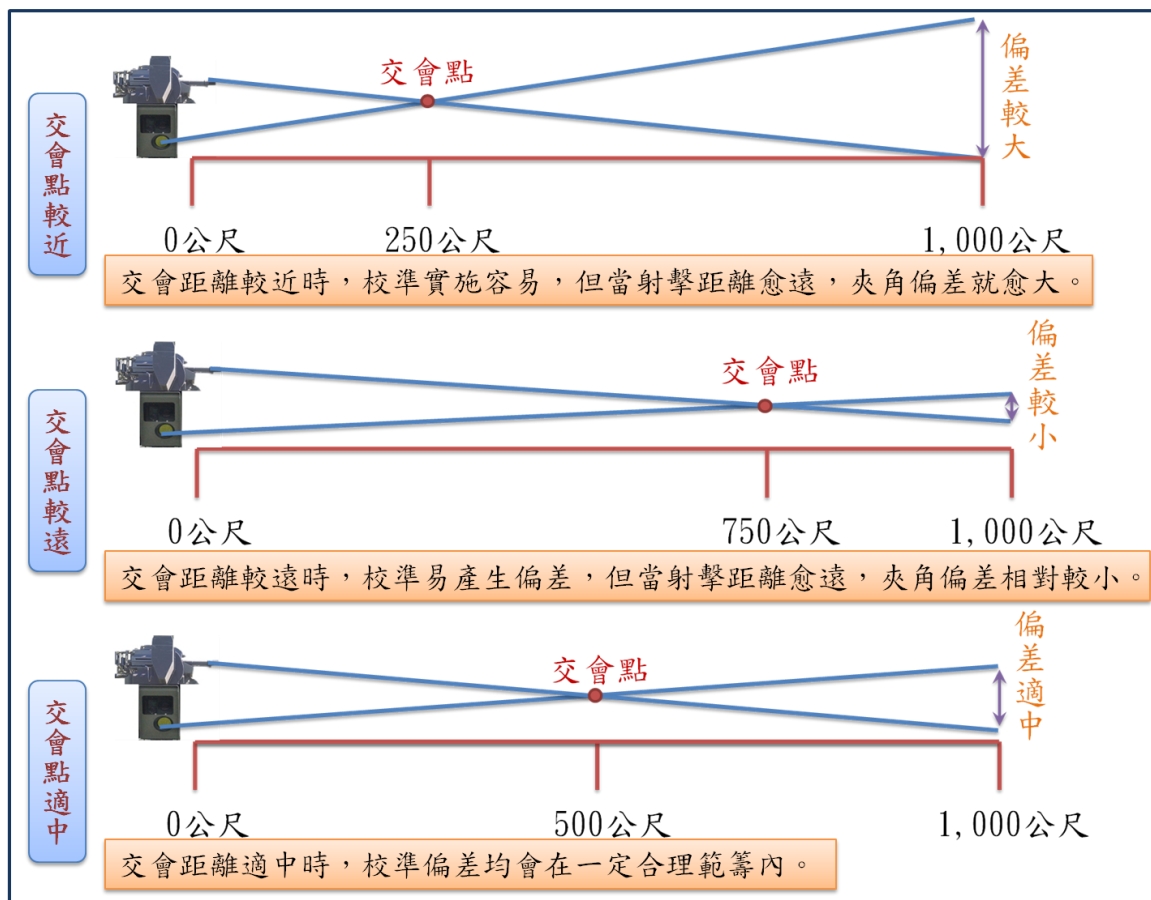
交會點較近

交會點

偏差較大

0公尺

250公尺

1,000公尺

交會距離較近時，校準實施容易，但當射擊距離愈遠，夾角偏差就愈大。

交會點較遠

交會點

偏差較小

0公尺

750公尺

1,000公尺

交會距離較遠時，校準易產生偏差，但當射擊距離愈遠，夾角偏差相對較小。

交會點適中

交會點

偏差適中

0公尺

500公尺

1,000公尺

交會距離適中時，校準偏差均會在一定合理範籌內。